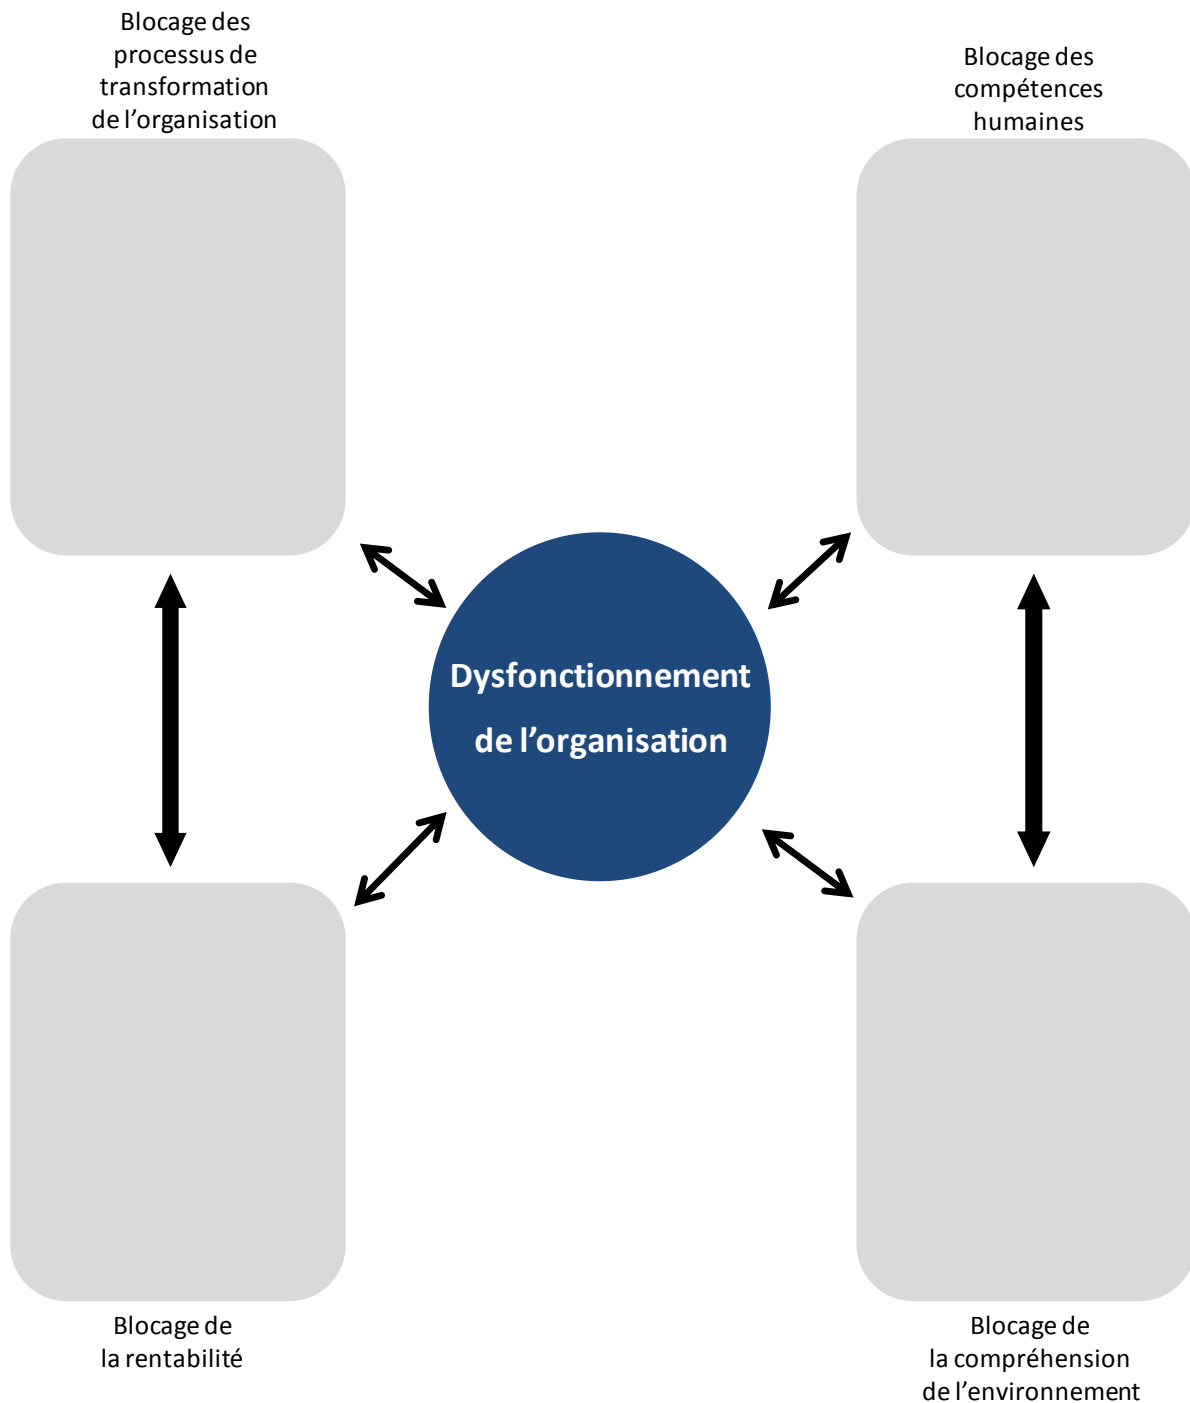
Blocage des processus de transformation de l’organisation

Blocage des compétences humaines

Dysfonctionnement de l’organisation

Blocage de la rentabilité

Blocage de la compréhension de l’environnement